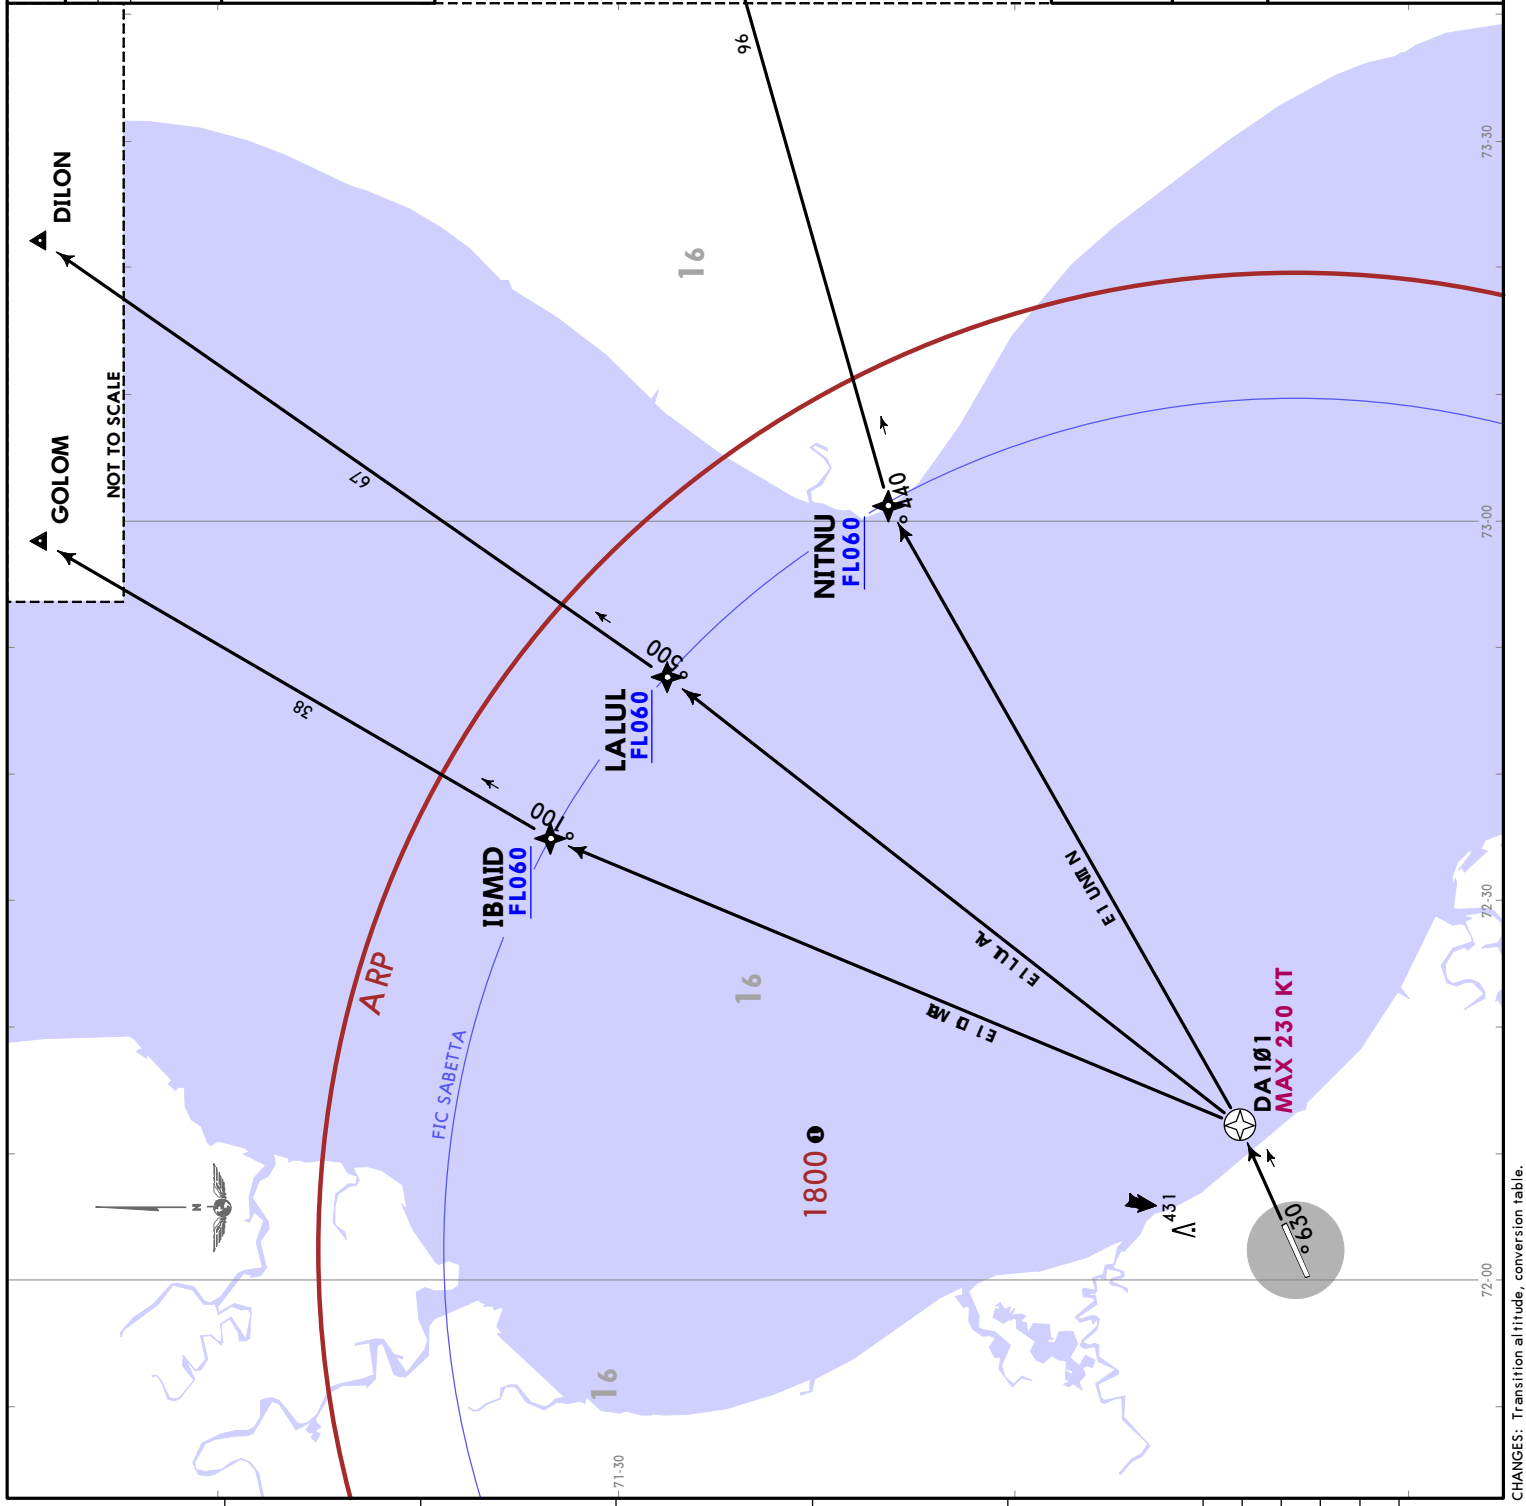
96

73-30

16

DILON

NOT TO SCALE

GOLOM

67

140°

NITNU
FL060

73-00

300°

LALUL
FL060

38

100°

IBMID
FL060

72-30

N1 UNIT N

A ILL1 A

R M D 1 E

16

ARP

DA1Ø1
MAX 230 KT

FIC SABETTA

1800

431

030°

72-00

16

71-30

CHANGES: Transition altitude, conversion table.